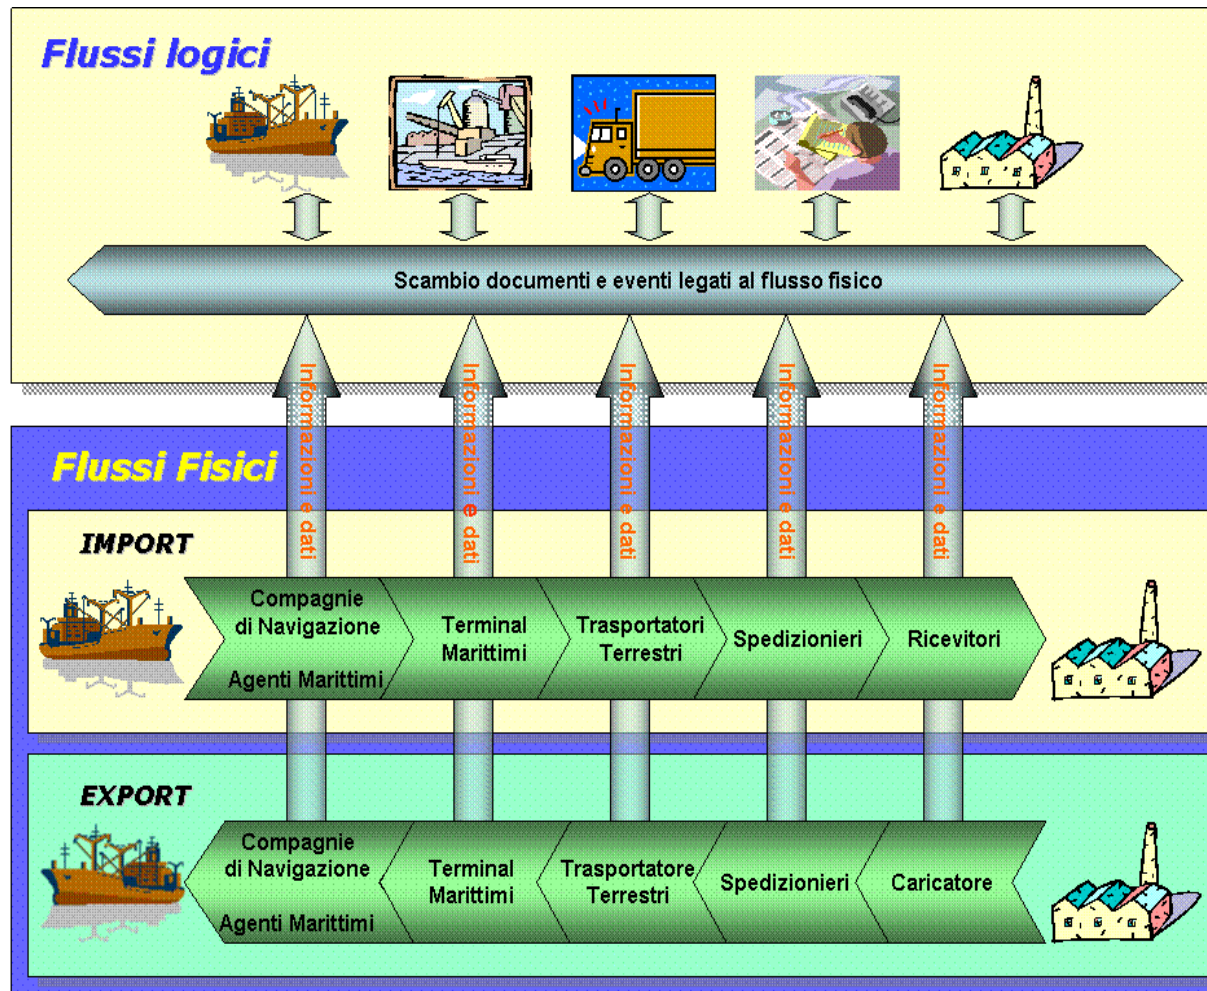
Flussi logici

Scambio documenti e eventi legati al flusso fisico

Informazioni e dati

Informazioni e dati

Informazioni e dati

Informazioni e dati

Informazioni e dati

Flussi Fisici

IMPORT

Compagnie di Navigazione

Agenti Marittimi

Terminal Marittimi

Trasportatori Terrestri

Spedizionieri

Ricevitori

EXPORT

Compagnie di Navigazione

Agenti Marittimi

Terminal Marittimi

Trasportatore Terrestri

Spedizionieri

Caricatore